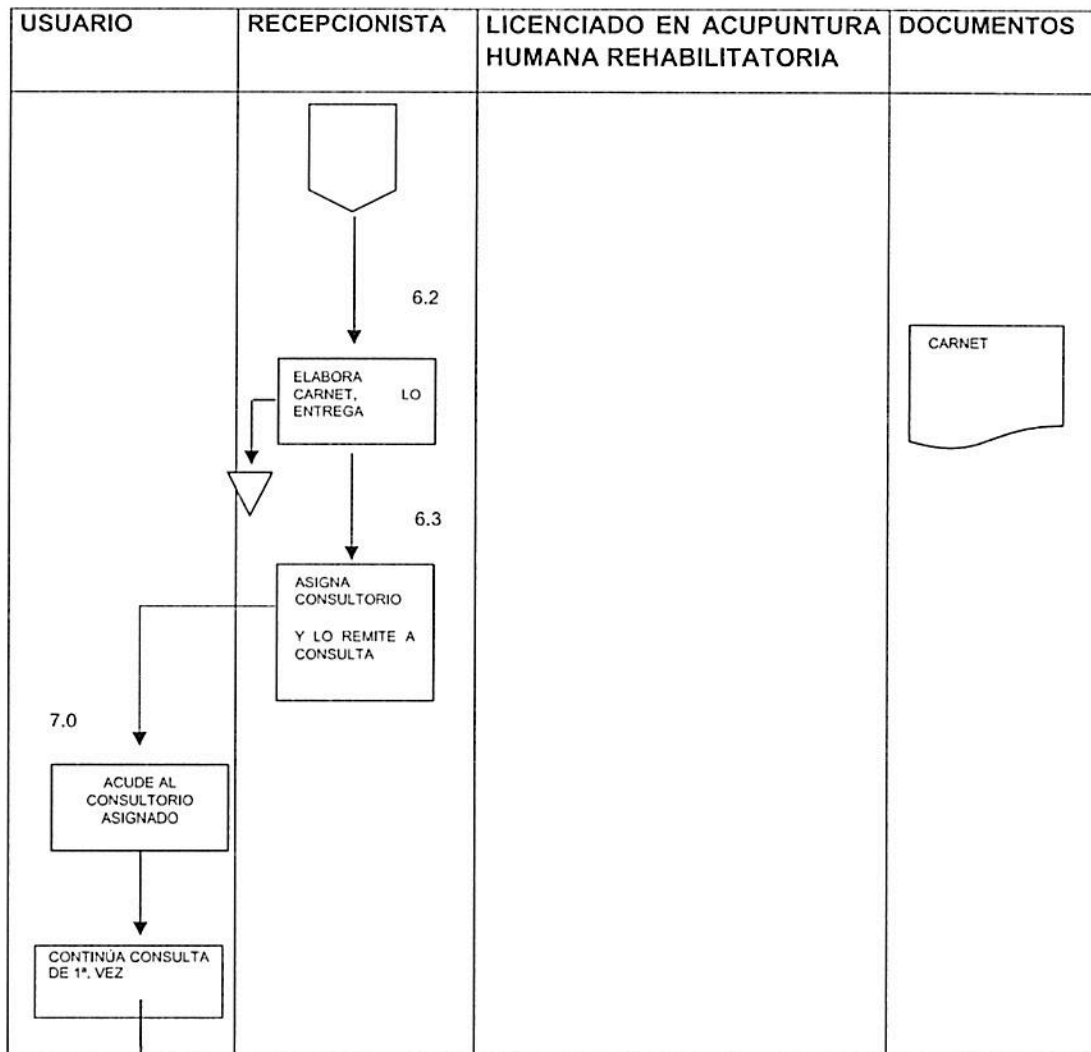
| USUARIO | RECEPCIONISTA | LICENCIADO EN ACUPUNTURA HUMANA REHABILITATORIA | DOCUMENTOS |
|---|---|---|---|

6.2

ELABORA CARNET, LO ENTREGA

CARNET

6.3

ASIGNA CONSULTORIO

Y LO REMITE A CONSULTA

7.0

ACUDE AL CONSULTORIO ASIGNADO

CONTINÚA CONSULTA DE 1ª. VEZ